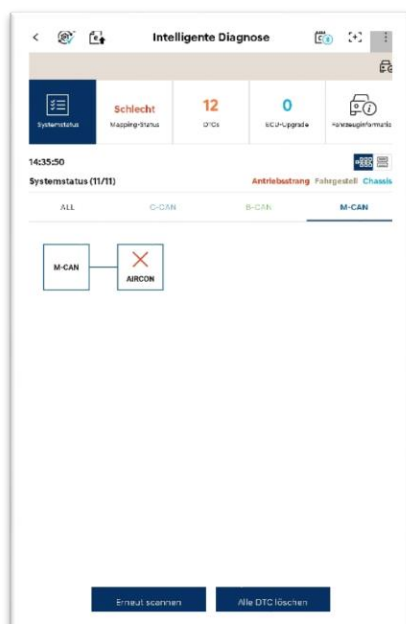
Intelligente Diagnose

Systemstatus

Schlecht
Mapping-Status

12
DTCs

0
ECU-Upgrade

Fahrzeuginformatio

14:35:50

Systemstatus (11/11)

Antriebsstrang Fahrgestell Chassis

ALL

C-CAN

B-CAN

M-CAN

M-CAN

AIRCON

Erneut scannen

Alle DTC löschen